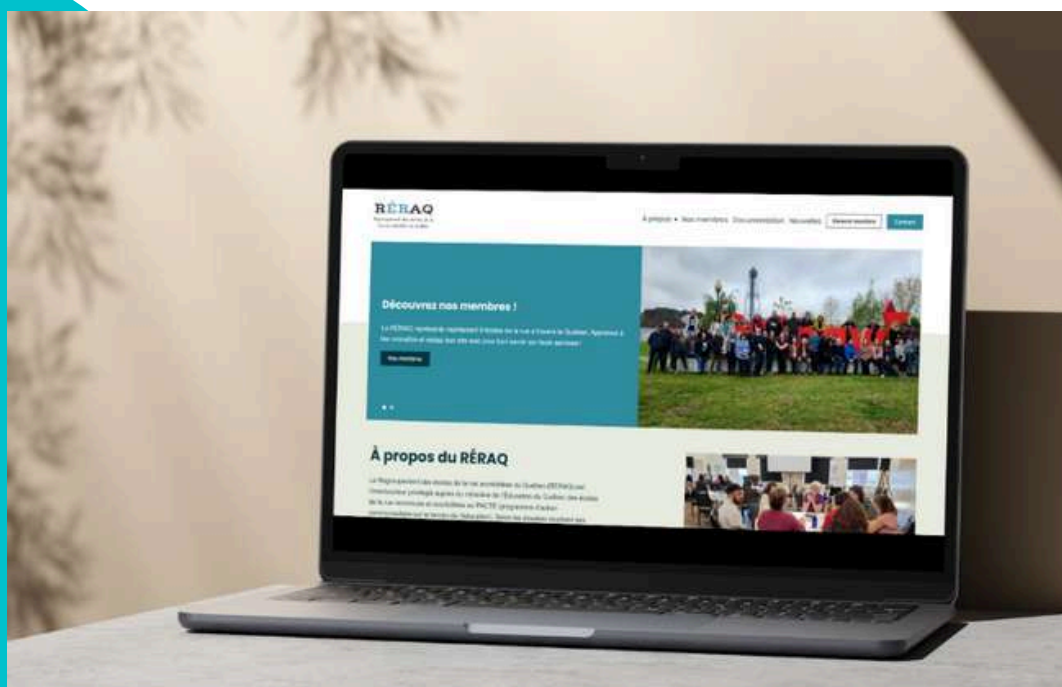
RÉRAQ

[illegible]

À propos ▾ Nos membres Documentation Nouvelles Devenir membre Contact

Découvrez nos membres !

Le RÉRAQ représente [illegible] écoles de la rue à travers le Québec. Apprenez à les connaître et visitez leur site web pour tout savoir sur leurs services !

Nos membres

À propos du RÉRAQ

Le Regroupement des écoles de la rue accréditées du Québec (RÉRAQ) est l'interlocuteur privilégié auprès du ministère de l'Éducation du Québec des écoles de la rue reconnues et accréditées au PACTE (programme d'action communautaire sur le terrain de l'éducation). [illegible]